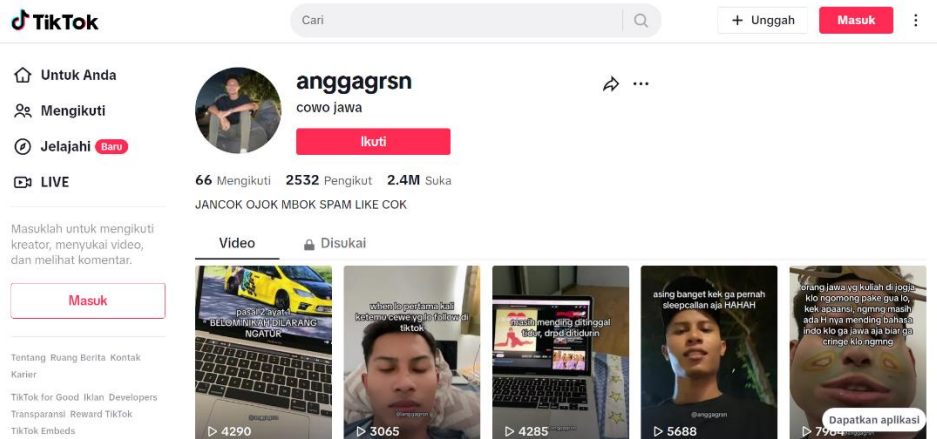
TikTok

Cari

+ Unggah

Masuk

Untuk Anda

Mengikuti

Jelajahi Baru

LIVE

Masuklah untuk mengikuti kreator, menyukai video, dan melihat komentar.

Masuk

Tentang Ruang Berita Kontak Karier

TikTok for Good Iklan Developers Transparansi Reward TikTok TikTok Embeds

anggagrsn

cowo jawa

Ikuti

66 Mengikuti 2532 Pengikut 2.4M Suka

JANCOK OJOK MBOK SPAM LIKE COK

Video

Disukai

pasal 2 ayat 1 BELOM MENIKAH DILARANG NGATUR

4290

when lo pertama kali ketemu cewe yg lo follow di tiktok

3065

masih mending di tinggal tidur, drpd ditidurin

4285

asing banget kek ga pernah sleepcallan aja HAHAH

@anggagrsn

5688

orang jawa yg kuliah di jogja klo ngomong pake gua lo, kek apaansi, ngmng masih ada H nya mending bahasa indo klo ga jawa aja biar ga cringe klo ngmng

7904

Dapatkan aplikasi